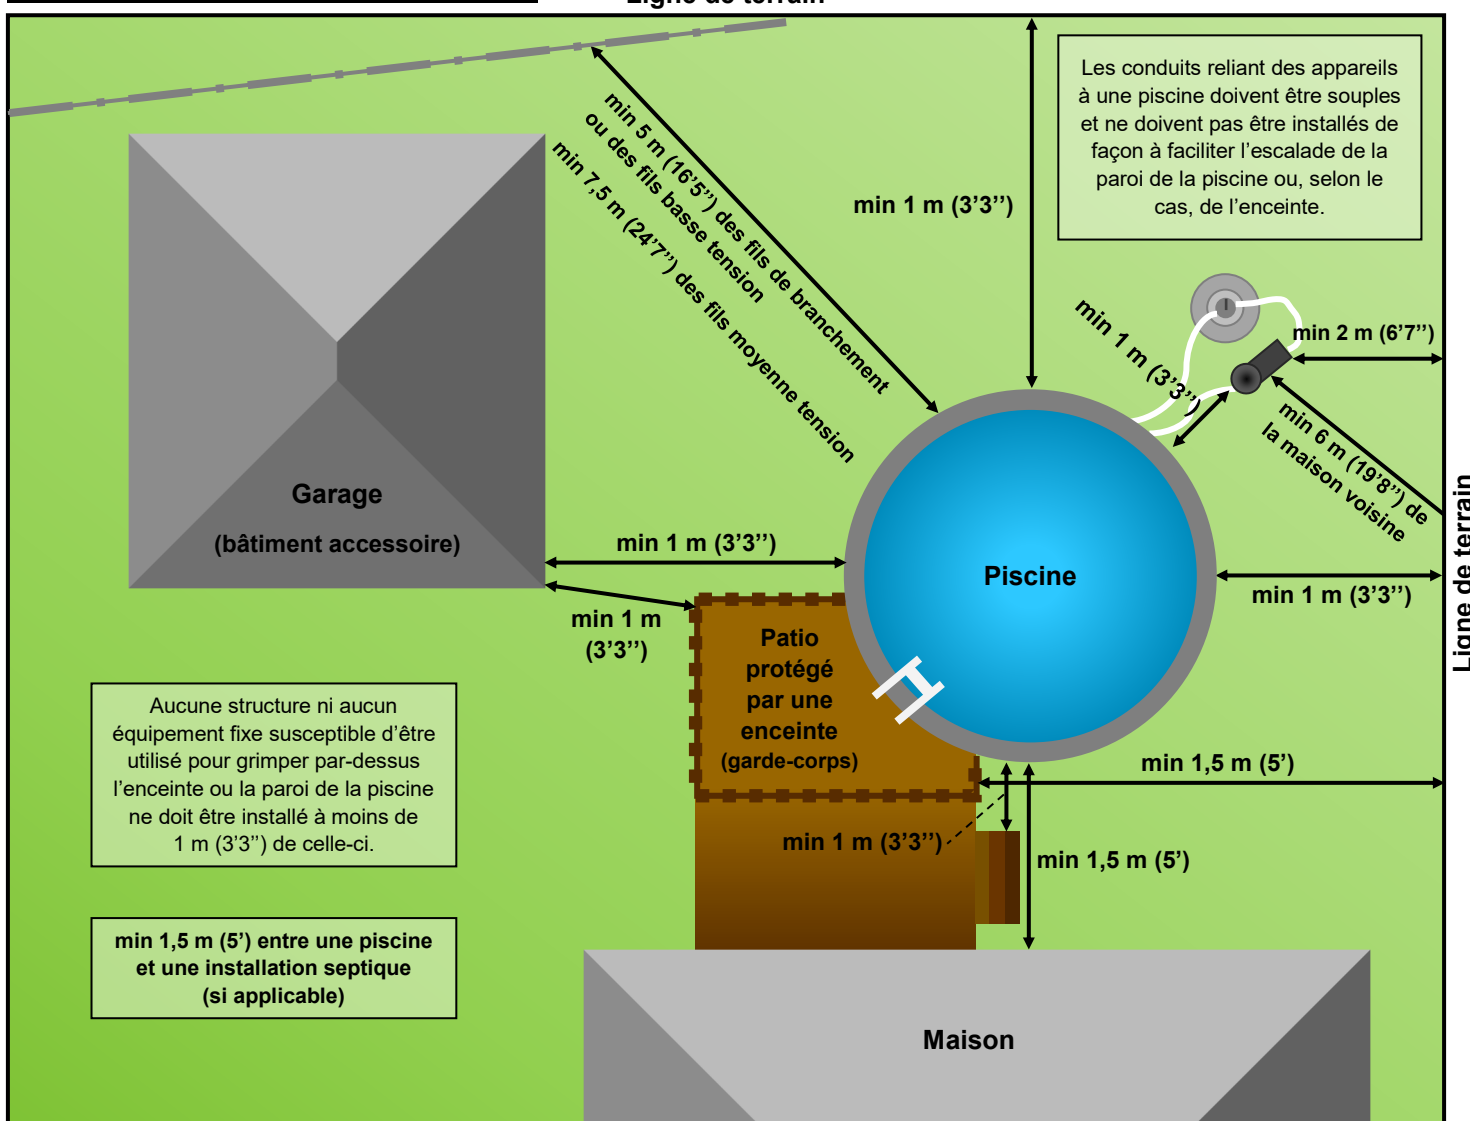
Ligne de terrain

min 5 m (16'5'') des fils de branchement ou des fils basse tension

min 7,5 m (24'7'') des fils moyenne tension

min 1 m (3'3'')

Les conduits reliant des appareils à une piscine doivent être souples et ne doivent pas être installés de façon à faciliter l'escalade de la paroi de la piscine ou, selon le cas, de l'enceinte.

min 1 m (3'3'')

min 2 m (6'7'')

min 6 m (19'8'') de la maison voisine

Garage

(bâtiment accessoire)

min 1 m (3'3'')

Piscine

min 1 m (3'3'')

Ligne de terrain

min 1 m (3'3'')

Patio protégé par une enceinte (garde-corps)

Aucune structure ni aucun équipement fixe susceptible d'être utilisé pour grimper par-dessus l'enceinte ou la paroi de la piscine ne doit être installé à moins de 1 m (3'3'') de celle-ci.

min 1,5 m (5')

min 1 m (3'3'')

min 1,5 m (5')

min 1,5 m (5') entre une piscine et une installation septique (si applicable)

Maison